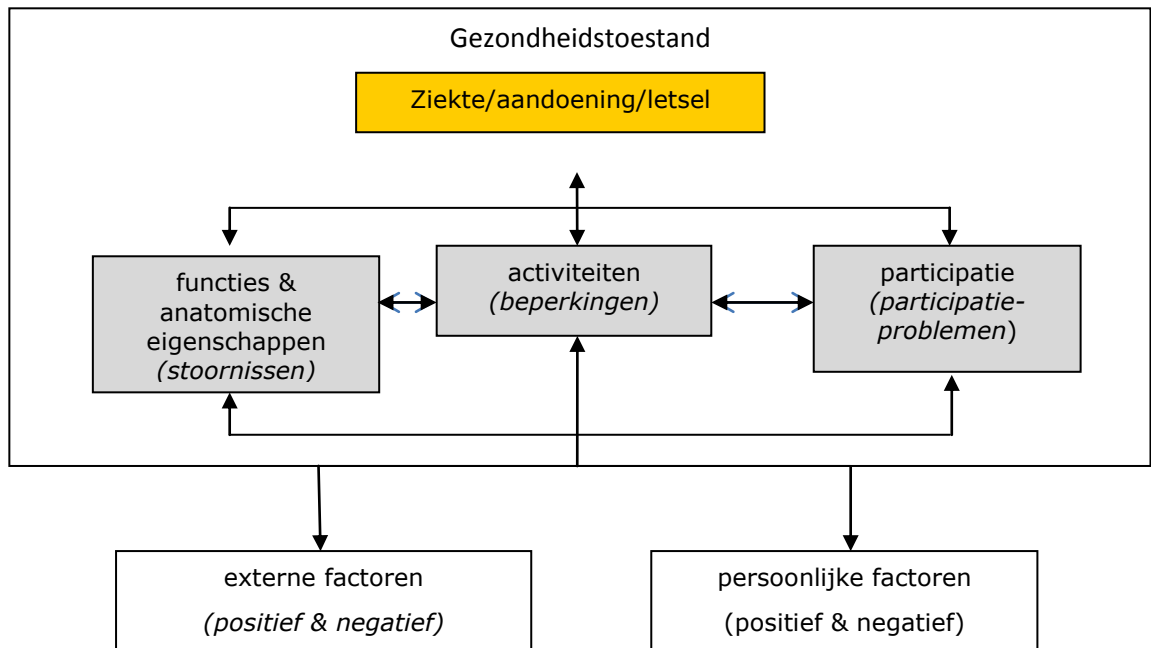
Gezondheidstoestand

Ziekte/aandoening/letsel

functies & anatomische eigenschappen *(stoornissen)*

activiteiten *(beperkingen)*

participatie *(participatieproblemen*)

externe factoren

*(positief & negatief)*

persoonlijke factoren

(positief & negatief)